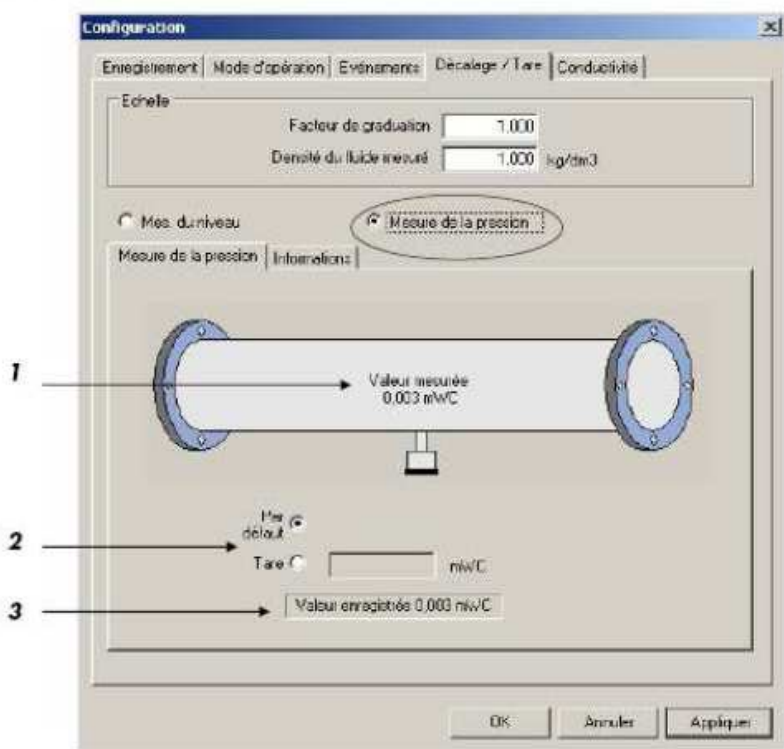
Configuration

Enregistrement | Mode d'opération | Evénements | Décalage / Tare | Conductivité

Echelle

Facteur de graduation 1,000

Densité du fluide mesuré 1,000 kg/dm3

Mes. du niveau

Mesure de la pression

Mesure de la pression | Informations

1

Valeur mesurée 0,003 mWC

2

Mer défaut

Tare mWC

3

Valeur enregistrée 0,003 mWC

OK

Annuler

Appliquer